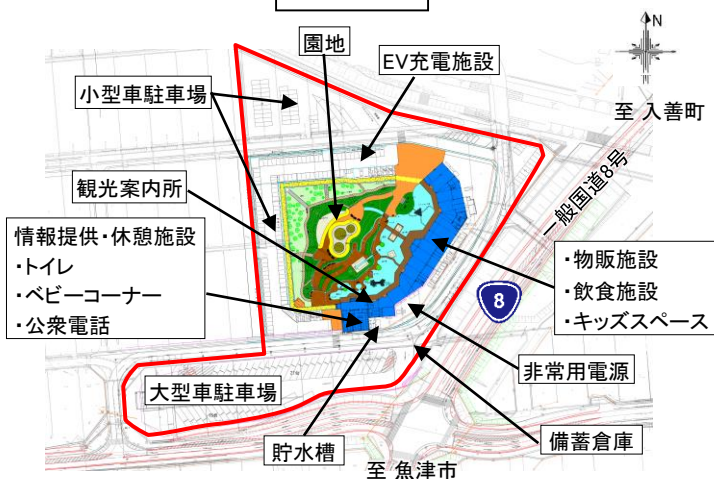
園地

EV充電施設

N

小型車駐車場

至 入善町

観光案内所

一般国道8号

情報提供・休憩施設
・トイレ
・ベビーコーナー
・公衆電話

・物販施設
・飲食施設
・キッズスペース

8

非常用電源

大型車駐車場

備蓄倉庫

貯水槽

至 魚津市